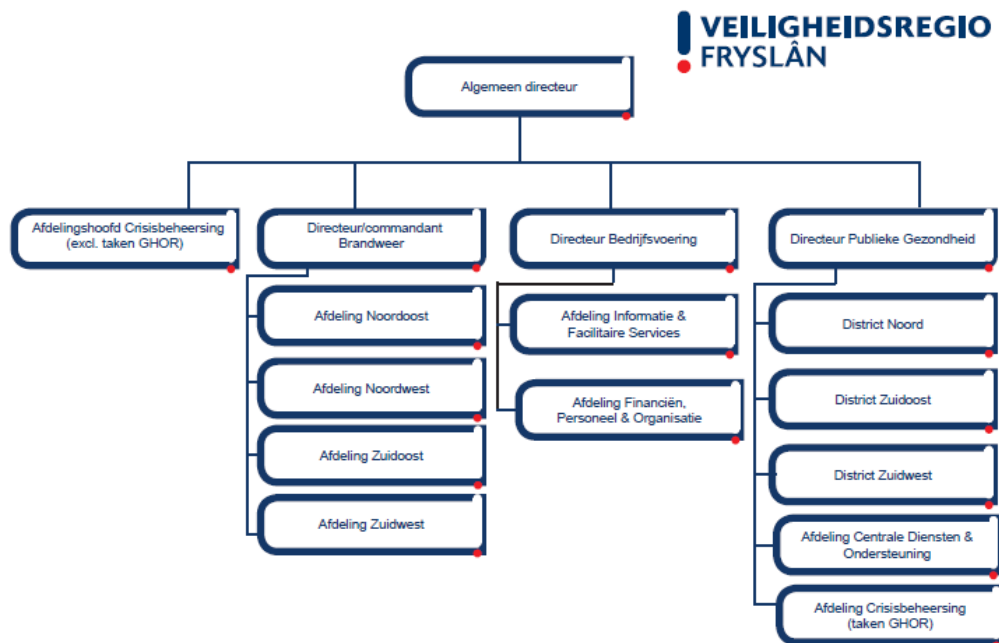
VEILIGHEIDSREGIO FRYSLÂN

Algemeen directeur

Afdelingshoofd Crisisbeheersing (excl. taken GHOR)

Directeur/commandant Brandweer

Afdeling Noordoost

Afdeling Noordwest

Afdeling Zuidoost

Afdeling Zuidwest

Directeur Bedrijfsvoering

Afdeling Informatie & Facilitaire Services

Afdeling Financiën, Personeel & Organisatie

Directeur Publieke Gezondheid

District Noord

District Zuidoost

District Zuidwest

Afdeling Centrale Diensten & Ondersteuning

Afdeling Crisisbeheersing (taken GHOR)